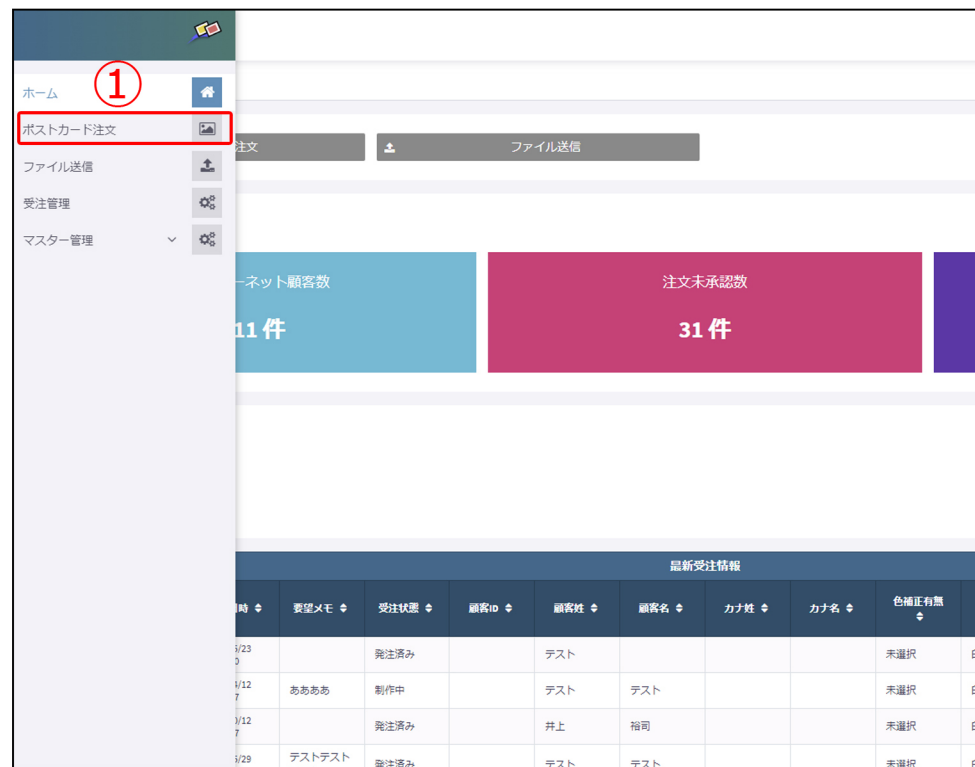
①

ホーム

ポストカード注文

ファイル送信

受注管理

マスター管理

注文

ファイル送信

ーネット顧客数

11 件

注文未承認数

31 件

最新受注情報

| 時 | 要望メモ | 受注状態 | 顧客ID | 顧客姓 | 顧客名 | カナ姓 | カナ名 | 色補正有無 |
|---|---|---|---|---|---|---|---|---|
| 5/23 0 | | 発注済み | | テスト | | | | 未選択 |
| 4/12 7 | ああああ | 制作中 | | テスト | テスト | | | 未選択 |
| 0/12 7 | | 発注済み | | 井上 | 裕司 | | | 未選択 |
| 5/29 | テストテスト | 発注済み | | テスト | テスト | | | 未選択 |